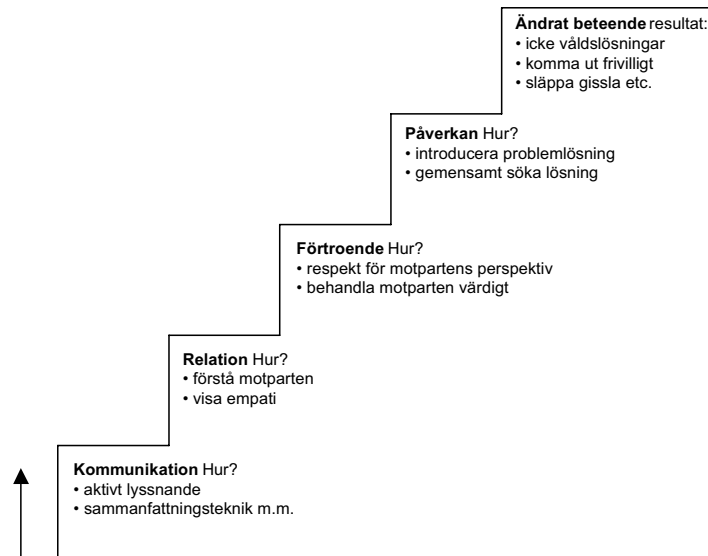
**Ändrat beteende** resultat:
• icke våldslösningar
• komma ut frivilligt
• släppa gissla etc.

**Påverkan** Hur?
• introducera problemlösning
• gemensamt söka lösning

**Förtroende** Hur?
• respekt för motpartens perspektiv
• behandla motparten värdigt

**Relation** Hur?
• förstå motparten
• visa empati

**Kommunikation** Hur?
• aktivt lyssnande
• sammanfattningsteknik m.m.